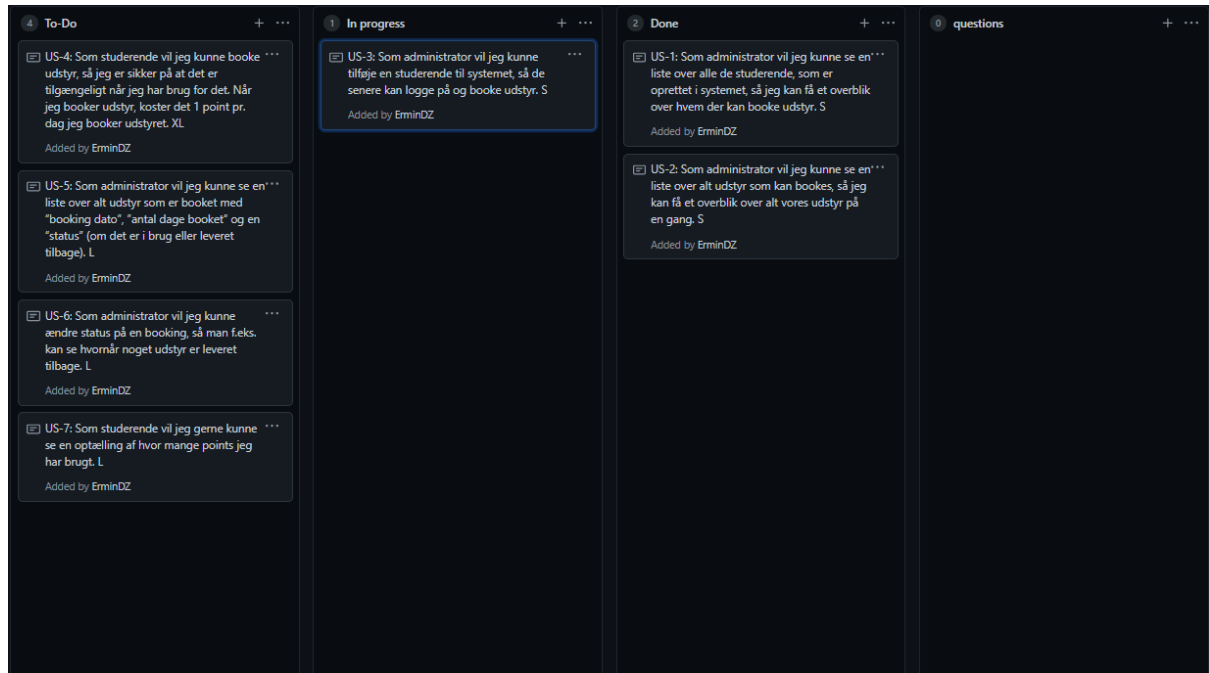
4 To-Do + ···

US-4: Som studerende vil jeg kunne booke udstyr, så jeg er sikker på at det er tilgængeligt når jeg har brug for det. Når jeg booker udstyr, koster det 1 point pr. dag jeg booker udstyret. XL ···

Added by ErminDZ

US-5: Som administrator vil jeg kunne se en liste over alt udstyr som er booket med "booking dato", "antal dage booket" og en "status" (om det er i brug eller leveret tilbage). L ···

Added by ErminDZ

US-6: Som administrator vil jeg kunne ændre status på en booking, så man f.eks. kan se hvornår noget udstyr er leveret tilbage. L ···

Added by ErminDZ

US-7: Som studerende vil jeg gerne kunne se en optælling af hvor mange points jeg har brugt. L ···

Added by ErminDZ

1 In progress + ···

US-3: Som administrator vil jeg kunne tilføje en studerende til systemet, så de senere kan logge på og booke udstyr. S ···

Added by ErminDZ

2 Done + ···

US-1: Som administrator vil jeg kunne se en liste over alle de studerende, som er oprettet i systemet, så jeg kan få et overblik over hvem der kan booke udstyr. S ···

Added by ErminDZ

US-2: Som administrator vil jeg kunne se en liste over alt udstyr som kan bookes, så jeg kan få et overblik over alt vores udstyr på en gang. S ···

Added by ErminDZ

0 questions + ···